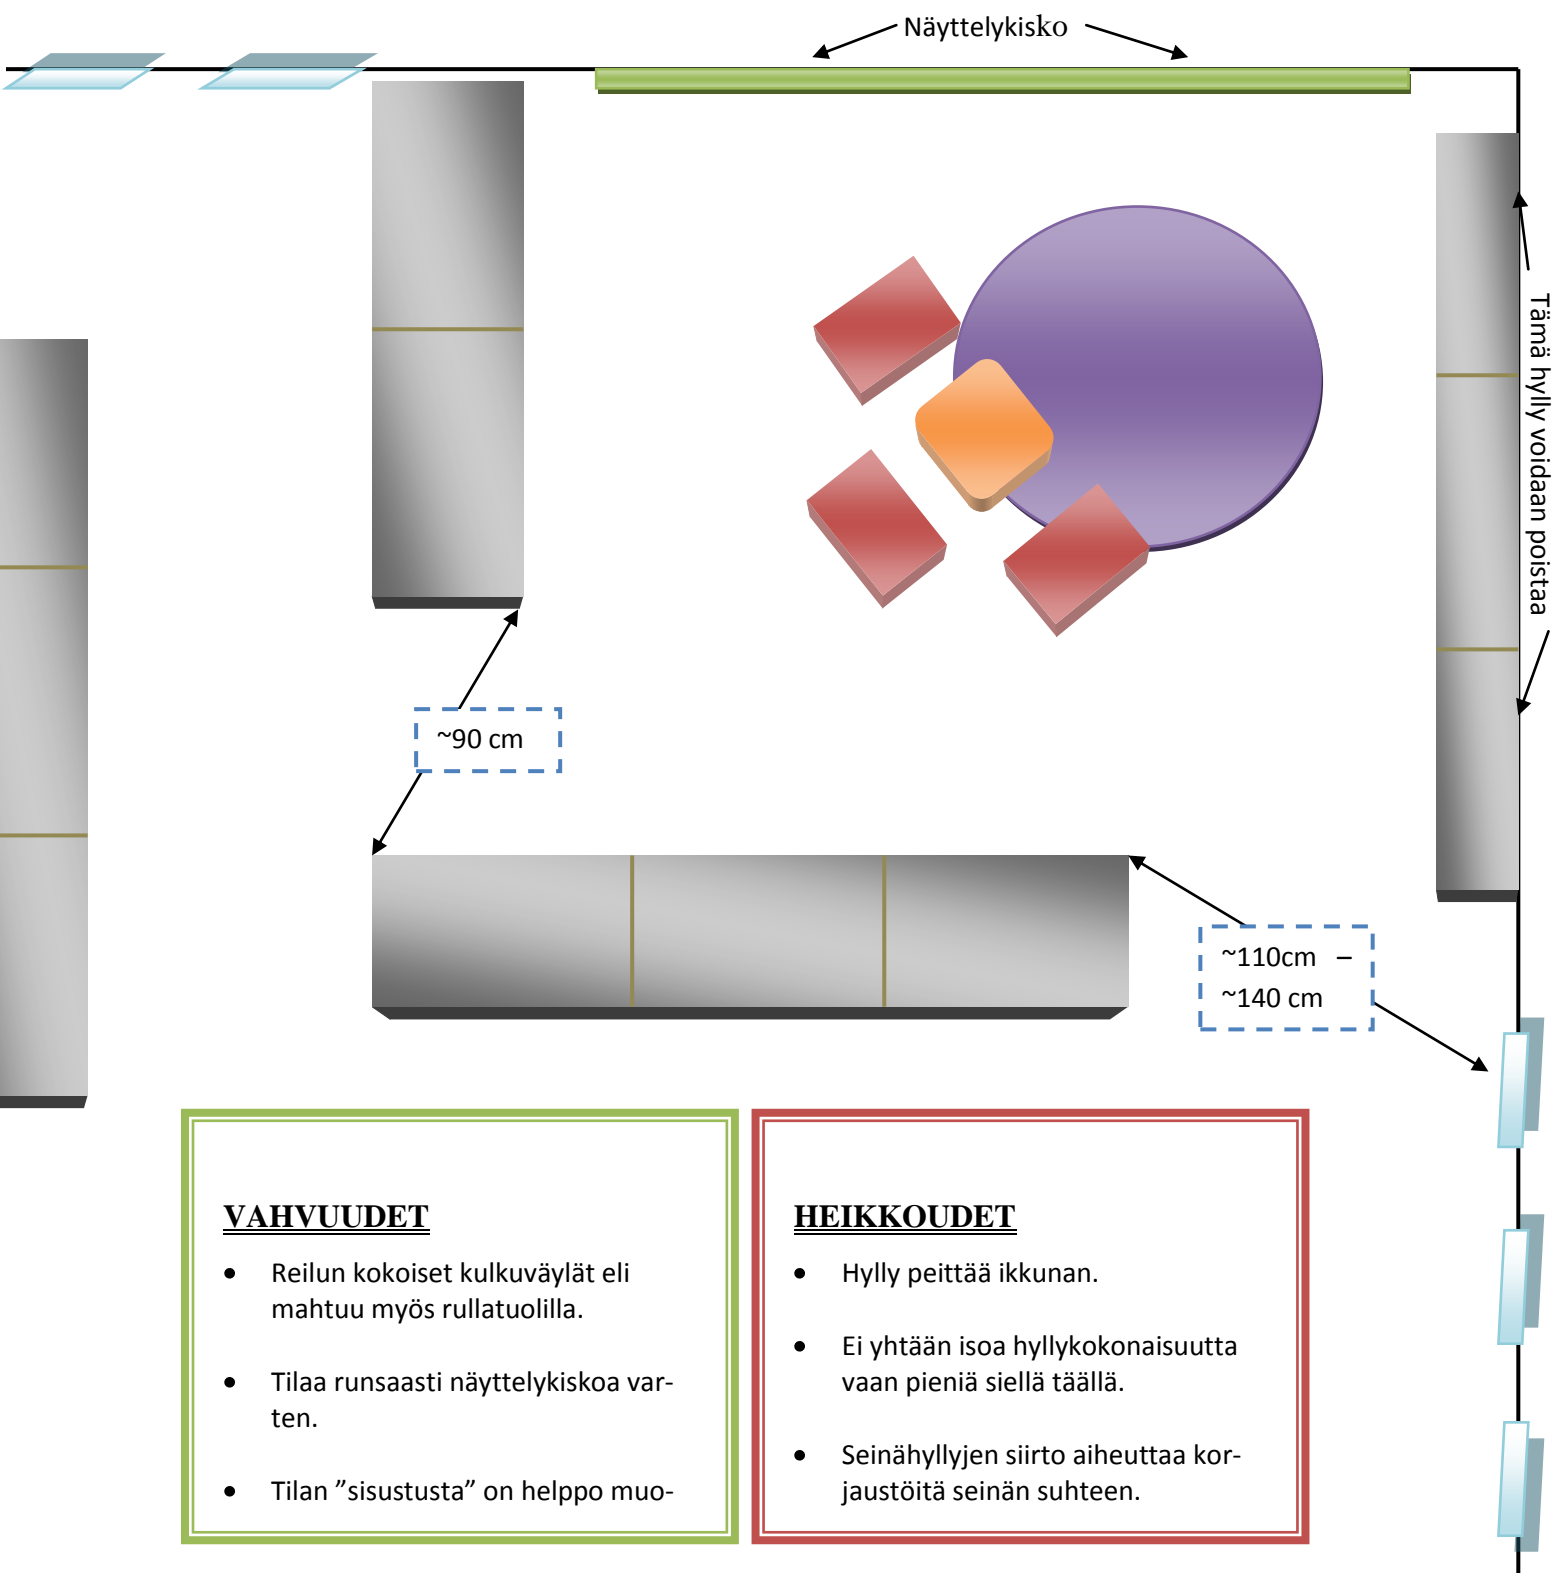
Näyttelykisko

Tämä hylly voidaan poistaa

~90 cm

~110cm –
~140 cm

VAHVUUDET

- Reilun kokoiset kulkuväylät eli mahtuu myös rullatuolilla.
- Tilaa runsaasti näyttelykiskoa varten.
- Tilan ”sisustusta” on helppo muo-

HEIKKOUDET

- Hylly peittää ikkunan.
- Ei yhtään isoa hyllykokonaisuutta vaan pieniä siellä täällä.
- Seinähyllyjen siirto aiheuttaa korjaustöitä seinän suhteen.